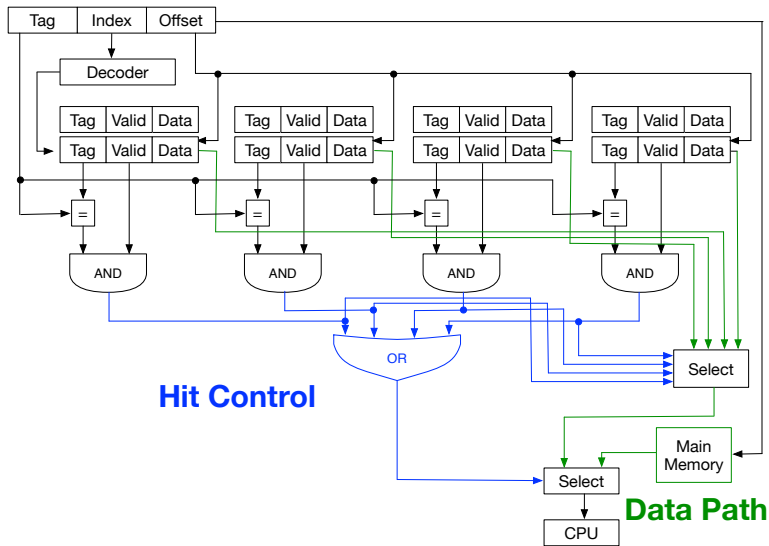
| Tag | Index | Offset |
|---|---|---|

Decoder

| Tag | Valid | Data |
|---|---|---|
| Tag | Valid | Data |

| Tag | Valid | Data |
|---|---|---|
| Tag | Valid | Data |

| Tag | Valid | Data |
|---|---|---|
| Tag | Valid | Data |

| Tag | Valid | Data |
|---|---|---|
| Tag | Valid | Data |

=
=
=
=

AND
AND
AND
AND

OR

Select

Hit Control

Main Memory

Select

Data Path

CPU